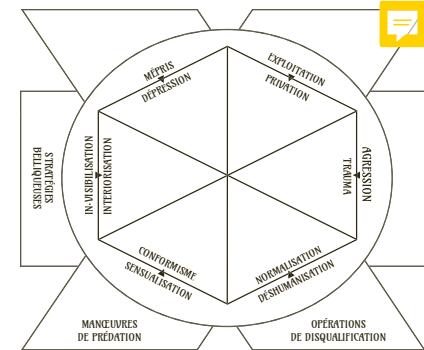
MÉPRIS
DÉPRESSION

EXPLOITATION
PRIVATION

AGRESSION
TRAUMA

NORMALISATION
DÉSHUMANISATION

CONFORMISME
SENSUALISATION

IN-VISIBILISATION
INTÉRIORISATION

STRATÉGIES
BELLIQUEUSES

MANŒUVRES
DE PRÉDATION

OPÉRATIONS
DE DISQUALIFICATION